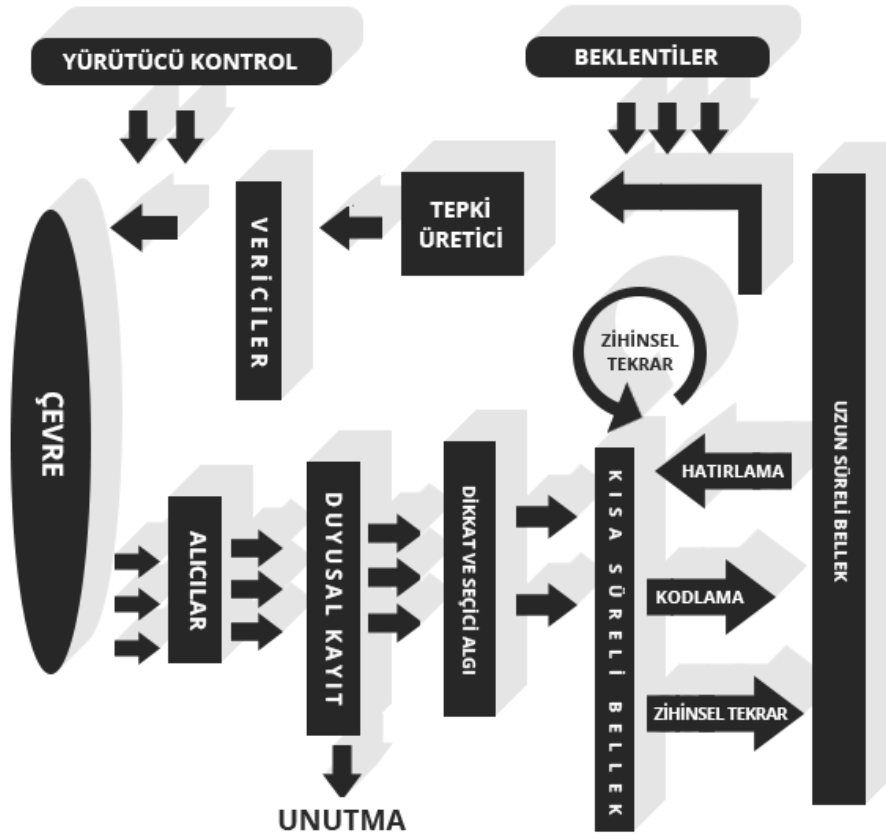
YÜRÜTÜCÜ KONTROL

BEKLENTİLER

VERİCİLER

TEPKİ ÜRETİCİ

ZİHİNSEL TEKRAR

ÇEVRE

ALICILAR

DUYUSAL KAYIT

DİKKAT VE SEÇİCİ ALGI

KISA SÜRELİ BELLEK

HATIRLAMA

KODLAMA

ZİHİNSEL TEKRAR

UZUN SÜRELİ BELLEK

UNUTMA